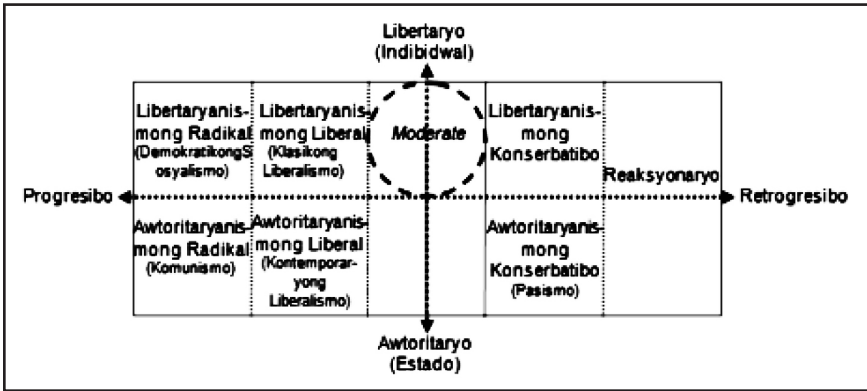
Libertaryo
(Indibidwal)

Libertaryanismong Radikal
(DemokratikongSosyalismo)

Libertaryanismong Liberal
(Klasikong Liberalismo)

Moderate

Libertaryanismong Konserbatibo

Progresibo

Reaksyonaryo

Retrogresibo

Awtoritaryanismong Radikal
(Komunismo)

Awtoritaryanismong Liberal
(Kontemporaryong Liberalismo)

Awtoritaryanismong Konserbatibo
(Pasismo)

Awtoritaryo
(Estado)